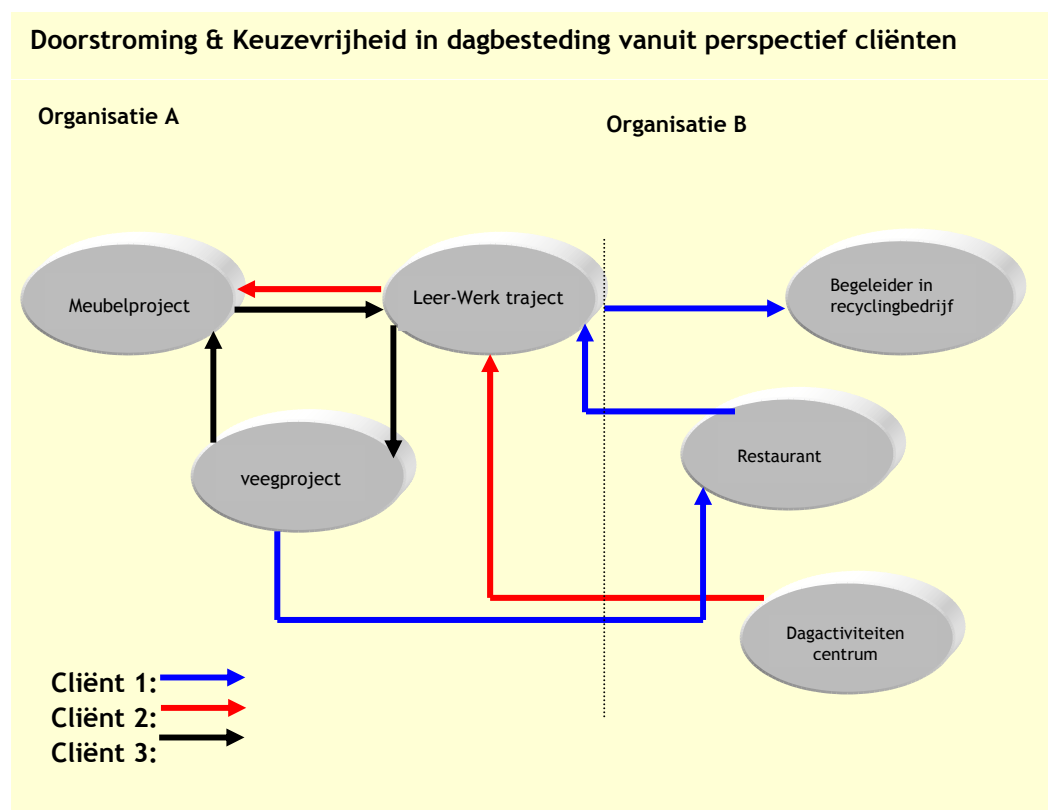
Doorstroming & Keuzevrijheid in dagbesteding vanuit perspectief cliënten

Organisatie A

Organisatie B

Meubelproject

Leer-Werk traject

Begeleider in recyclingbedrijf

veegproject

Restaurant

Dagactiviteiten centrum

Cliënt 1:
Cliënt 2:
Cliënt 3: